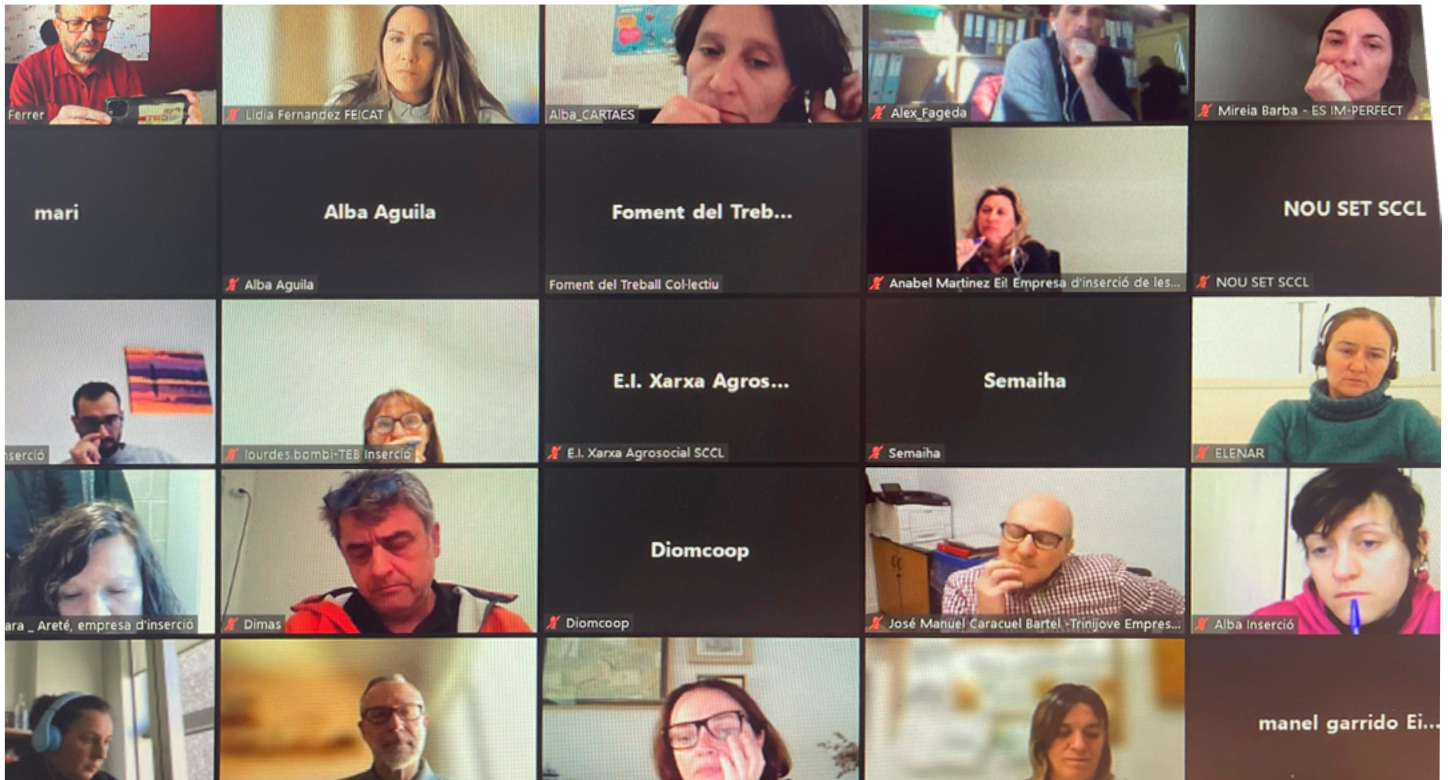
Ferrer

Lidia Fernandez FEICAT

Alba_CARTAES

Alex_Fageda

Mireia Barba - ES IM-PERFECT

mari

Alba Aguila

Alba Aguila

Foment del Treb...

Foment del Treball Col·lectiu

Anabel Martinez EI Empresa d'inserció de les...

NOU SET SCCL

NOU SET SCCL

nserció

lourdes.bombi-TEB Inserció

E.I. Xarxa Agros...

E.I. Xarxa Agrosocial SCCL

Semaiha

Semaiha

ELENAR

ara _ Areté, empresa d'inserció

Dimas

Diomcoop

Diomcoop

José Manuel Caracuel Bartel -Trinijove Empres...

Alba Inserció

manel garrido Ei...